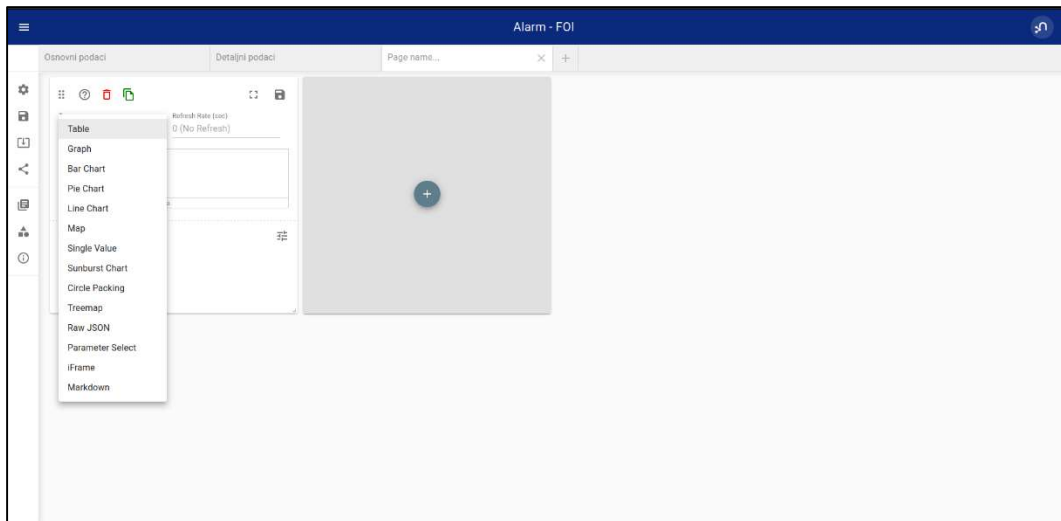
Alarm - FOI

Osnovni podaci
Detaljni podaci
Page name...
+

Refresh Rate (sec)
0 (No Refresh)

Table
Graph
Bar Chart
Pie Chart
Line Chart
Map
Single Value
Sunburst Chart
Circle Packing
Treemap
Raw JSON
Parameter Select
iFrame
Markdown

+